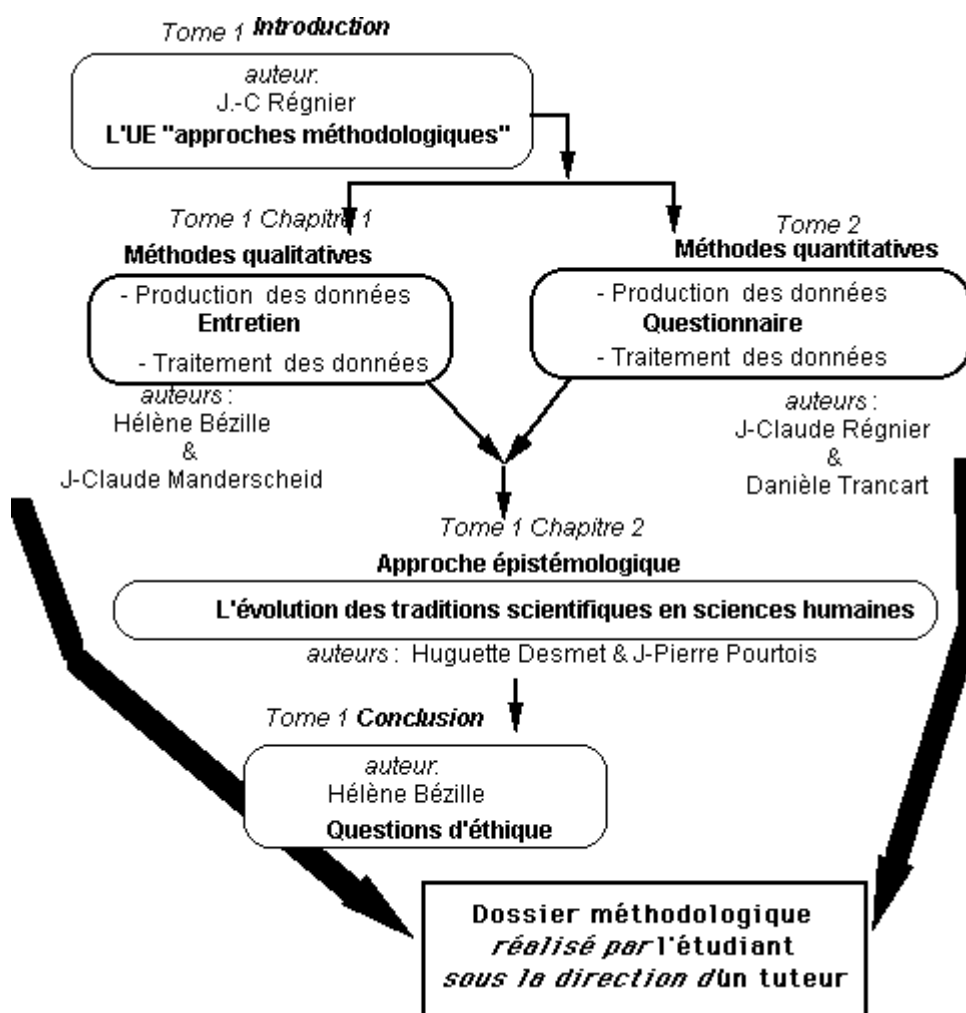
Tome 1 Introduction

auteur.
J.-C Régnier
L'UE "approches méthodologiques"

Tome 1 Chapitre 1
Méthodes qualitatives

- Production des données
Entretien
- Traitement des données

auteurs :
Hélène Bézille
&
J-Claude Manderscheid

Tome 2
Méthodes quantitatives

- Production des données
Questionnaire
- Traitement des données

auteurs :
J-Claude Régnier
&
Danièle Trancart

Tome 1 Chapitre 2
Approche épistémologique

L'évolution des traditions scientifiques en sciences humaines

auteurs : Huguette Desmet & J-Pierre Pourtois

Tome 1 Conclusion

auteur.
Hélène Bézille
Questions d'éthique

Dossier méthodologique
réalisé par l'étudiant
sous la direction d'un tuteur